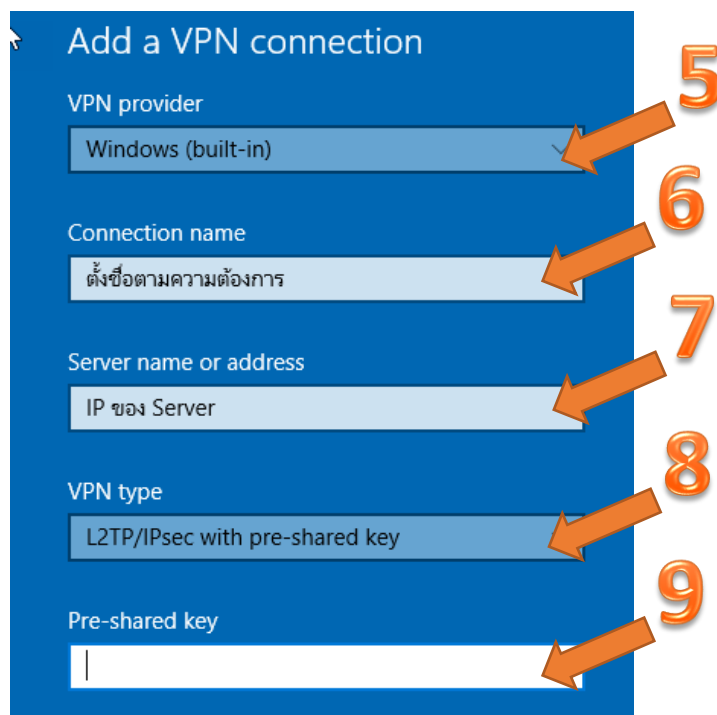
Add a VPN connection

VPN provider

Windows (built-in)

5

Connection name

ตั้งชื่อตามความต้องการ

6

Server name or address

IP ของ Server

7

VPN type

L2TP/IPsec with pre-shared key

8

Pre-shared key

9